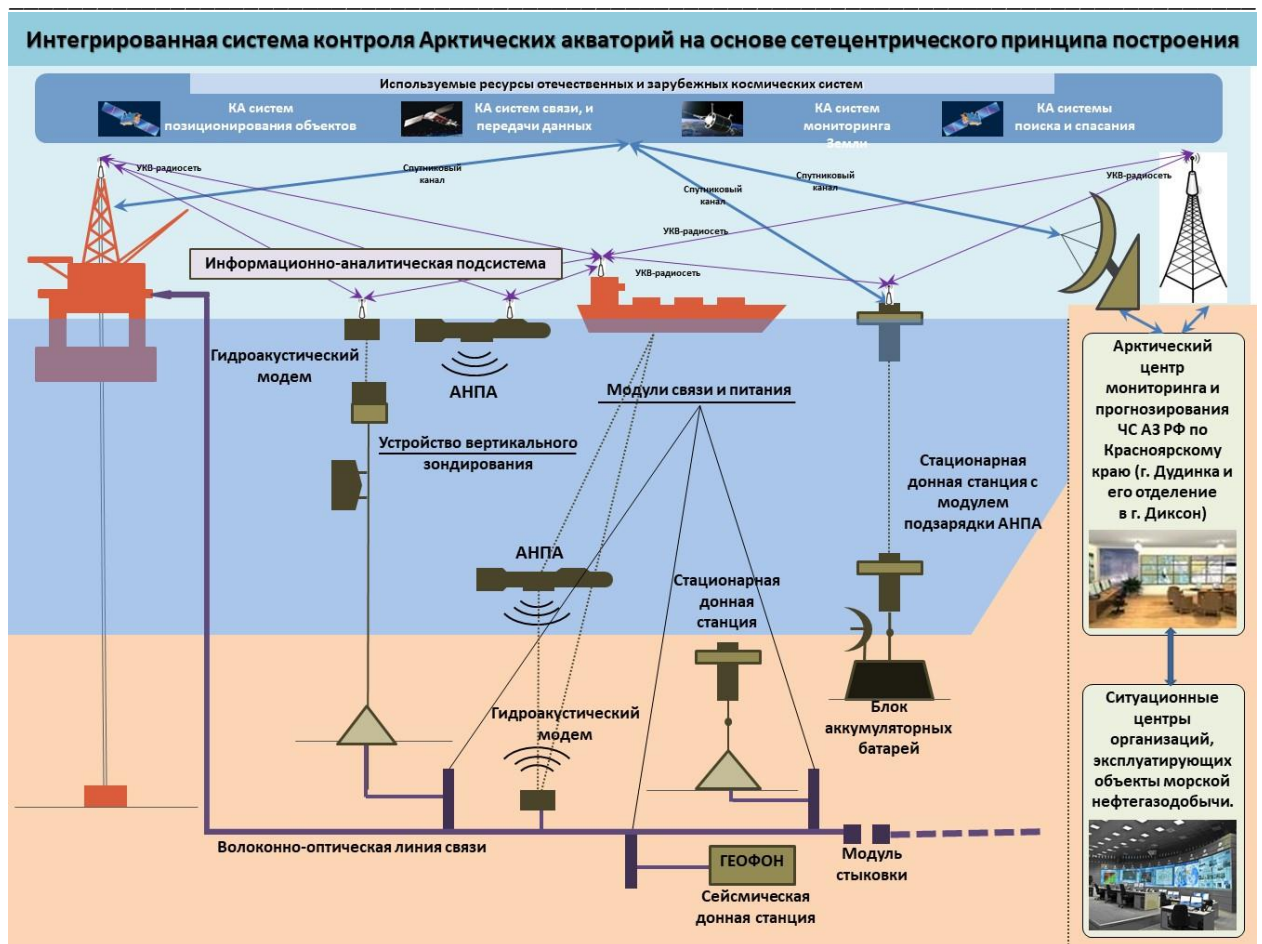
Интегрированная система контроля Арктических акваторий на основе сетецентрического принципа построения

Используемые ресурсы отечественных и зарубежных космических систем

КА систем позиционирования объектов

КА систем связи, и передачи данных

КА систем мониторинга Земли

КА системы поиска и спасания

УКВ-радиосеть

Спутниковый канал

Спутниковый канал

Спутниковый канал

УКВ-радиосеть

УКВ-радиосеть

УКВ-радиосеть

Информационно-аналитическая подсистема

Гидроакустический модем

АНПА

Модули связи и питания

Устройство вертикального зондирования

Стационарная донная станция с модулем подзарядки АНПА

АНПА

Стационарная донная станция

Гидроакустический модем

Блок аккумуляторных батарей

Волоконно-оптическая линия связи

ГЕОФОН

Сейсмическая донная станция

Модуль стыковки

Арктический центр мониторинга и прогнозирования ЧС АЗ РФ по Красноярскому краю (г. Дудинка и его отделение в г. Диксон)

Ситуационные центры организаций, эксплуатирующих объекты морской нефтегазодобычи.